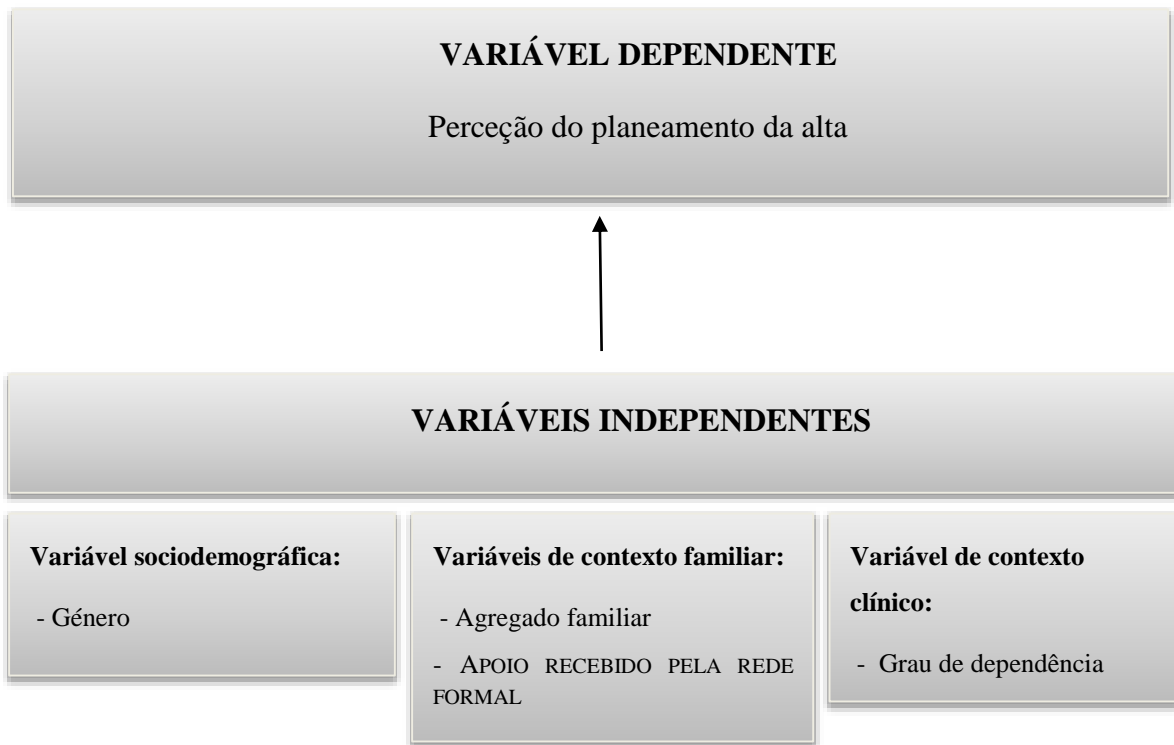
VARIÁVEL DEPENDENTE

Perceção do planeamento da alta

VARIÁVEIS INDEPENDENTES

Variável sociodemográfica:

- Género

Variáveis de contexto familiar:

- Agregado familiar

- APOIO RECEBIDO PELA REDE FORMAL

Variável de contexto clínico:

- Grau de dependência